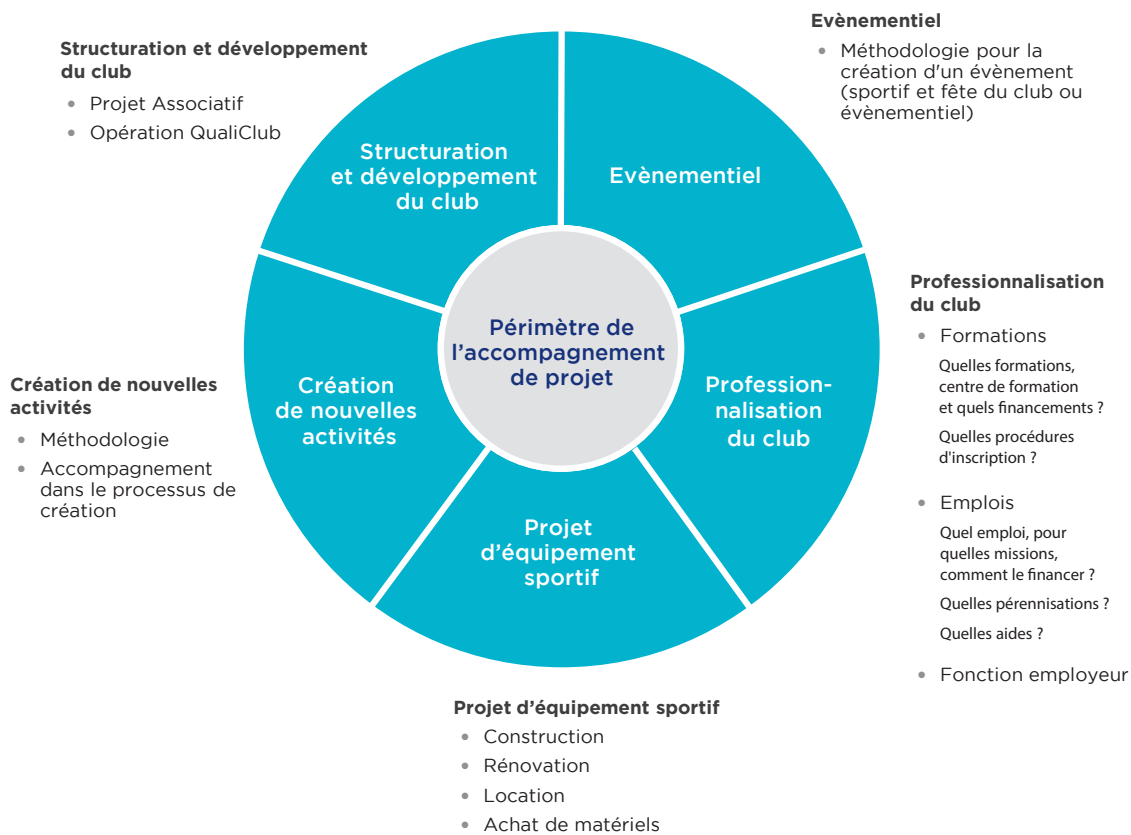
**Structuration et développement du club**
- Projet Associatif
- Opération QualiClub

**Evènementiel**
- Méthodologie pour la création d'un évènement (sportif et fête du club ou évènementiel)

Structuration et développement du club

Evènementiel

Périmètre de l'accompagnement de projet

Création de nouvelles activités

Profession-nalisation du club

Projet d'équipement sportif

**Création de nouvelles activités**
- Méthodologie
- Accompagnement dans le processus de création

**Professionnalisation du club**
- Formations
  Quelles formations, centre de formation et quels financements ?
  Quelles procédures d'inscription ?
- Emplois
  Quel emploi, pour quelles missions, comment le financer ?
  Quelles pérennisations ?
  Quelles aides ?
- Fonction employeur

**Projet d'équipement sportif**
- Construction
- Rénovation
- Location
- Achat de matériels